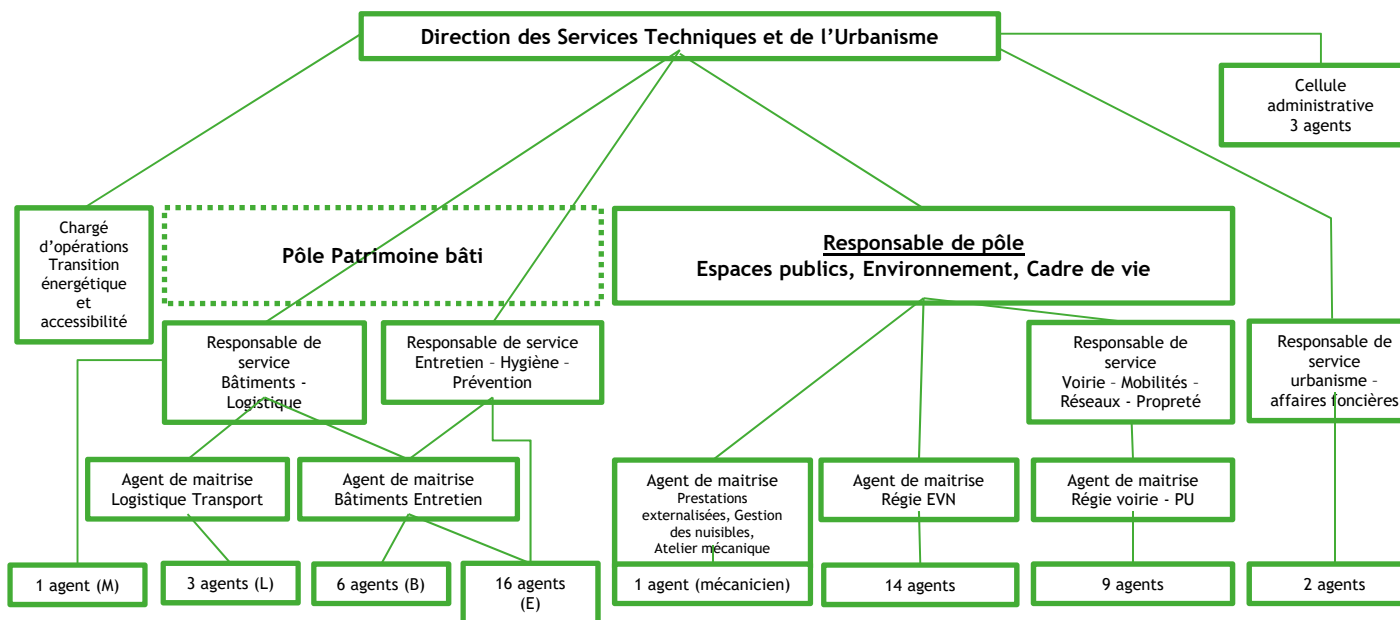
Direction des Services Techniques et de l’Urbanisme

Cellule administrative
3 agents

Chargé d’opérations Transition énergétique et accessibilité

Pôle Patrimoine bâti

Responsable de pôle
Espaces publics, Environnement, Cadre de vie

Responsable de service
Bâtiments - Logistique

Responsable de service
Entretien – Hygiène – Prévention

Responsable de service
Voirie – Mobilités – Réseaux - Propreté

Responsable de service
urbanisme – affaires foncières

Agent de maitrise
Logistique Transport

Agent de maitrise
Bâtiments Entretien

Agent de maitrise
Prestations externalisées, Gestion des nuisibles, Atelier mécanique

Agent de maitrise
Régie EVN

Agent de maitrise
Régie voirie - PU

1 agent (M)

3 agents (L)

6 agents (B)

16 agents (E)

1 agent (mécanicien)

14 agents

9 agents

2 agents